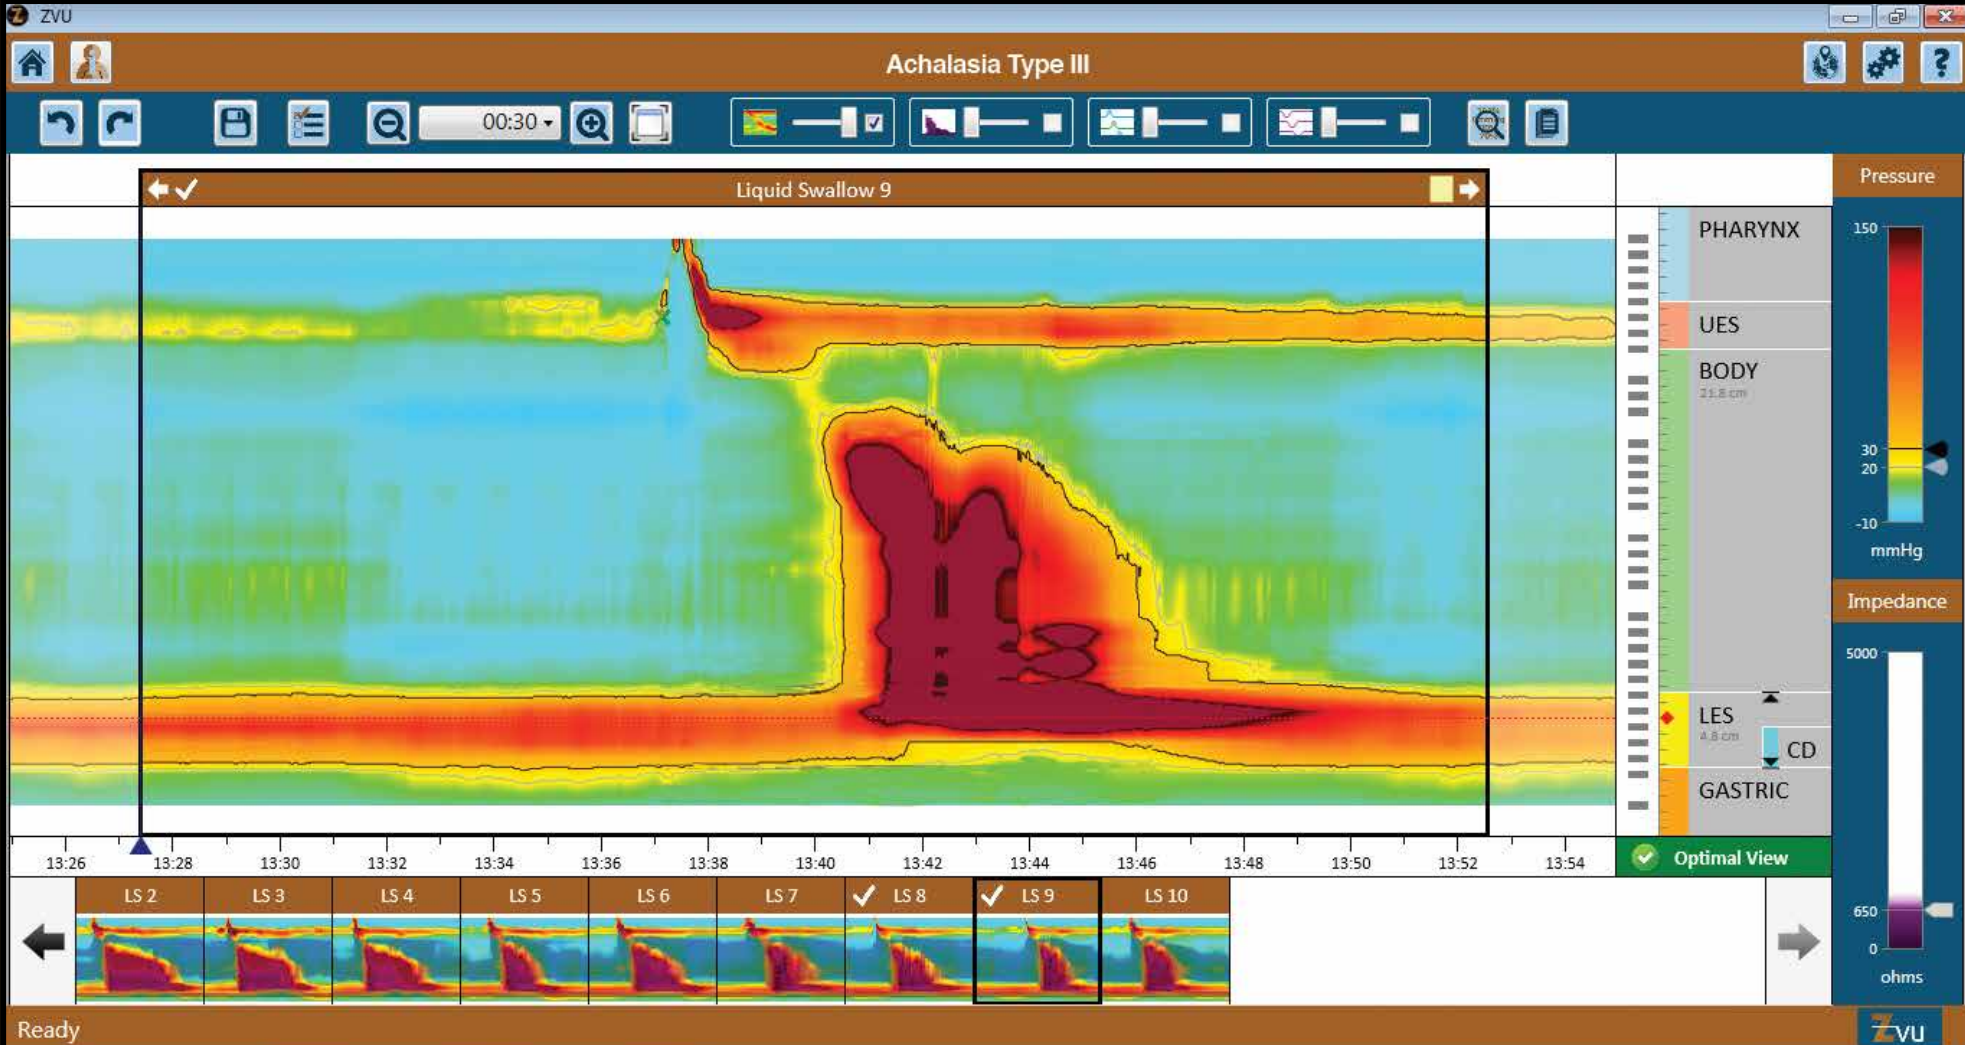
ZVU

Achalasia Type III

00:30

Liquid Swallow 9

PHARYNX
UES
BODY
21.8 cm
LES
4.8 cm
CD
GASTRIC

Pressure
150
30
20
-10
mmHg

Impedance
5000
650
0
ohms

13:26 13:28 13:30 13:32 13:34 13:36 13:38 13:40 13:42 13:44 13:46 13:48 13:50 13:52 13:54

Optimal View

LS 2 LS 3 LS 4 LS 5 LS 6 LS 7 LS 8 LS 9 LS 10

Ready

ZVU